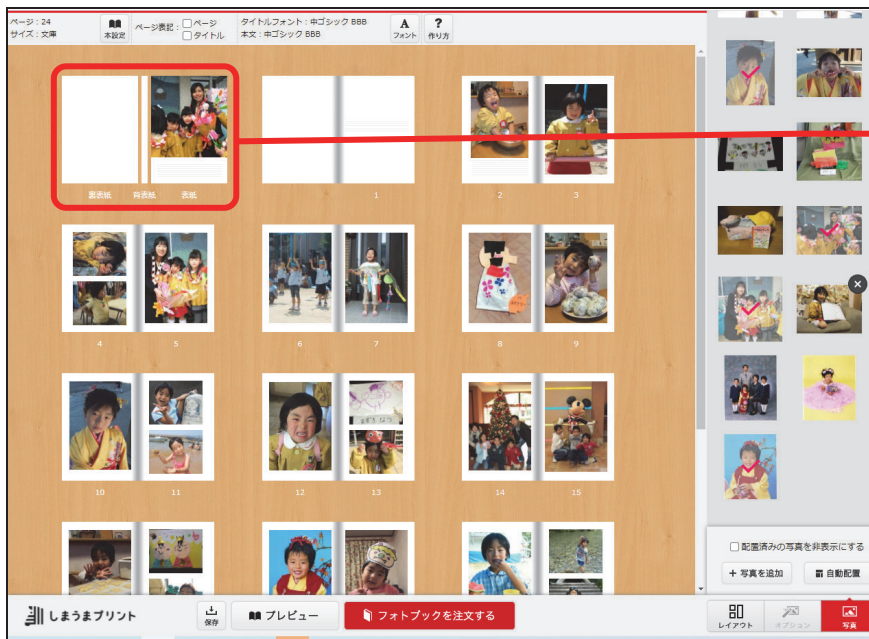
ページ：24
サイズ：文庫

本設定

ページ表記：☐ページ ☐タイトル

タイトルフォント：中ゴシック BBB
本文：中ゴシック BBB

フォント

作り方

裏表紙　背表紙　表紙

1

2　3

4　5

6　7

8　9

10　11

12　13

14　15

☐ 配置済みの写真を非表示にする

＋ 写真を追加

自動配置

しまうまプリント

保存

プレビュー

フォトブックを注文する

レイアウト

オプション

写真